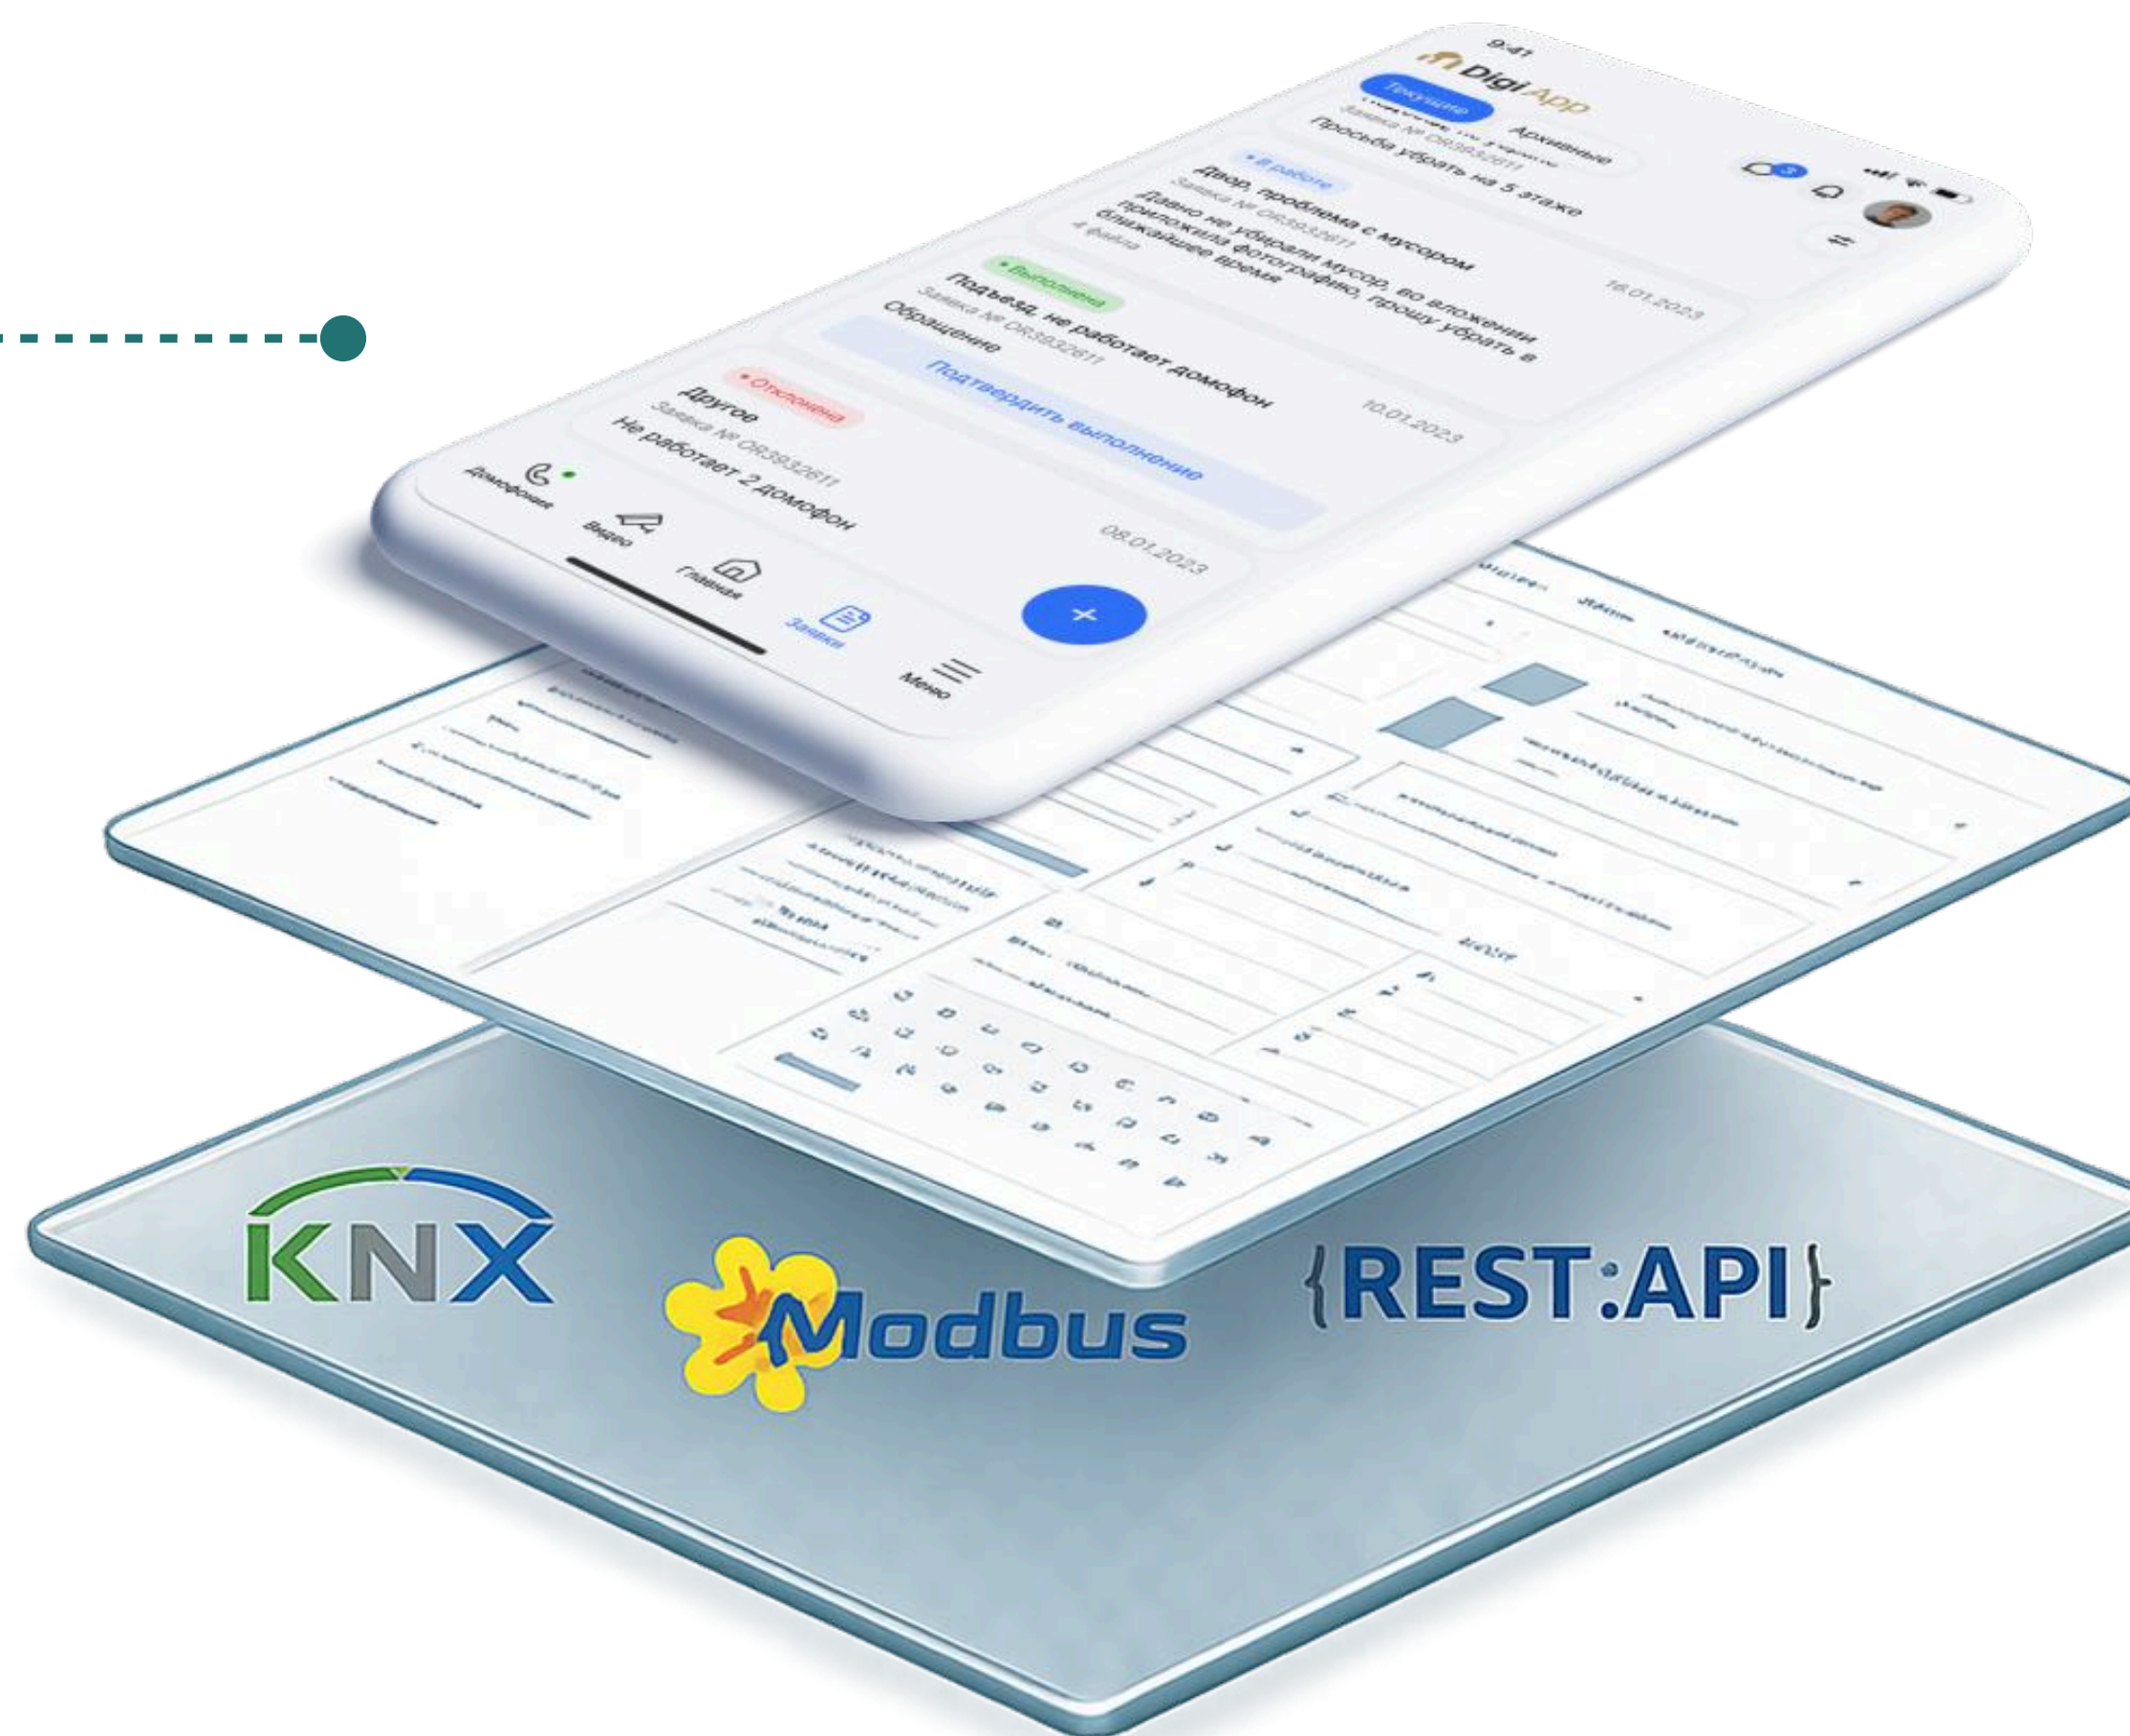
9:41
DigiApp
Текущие
Архивные
Заявка № OR3932611
Просьба убрать на 5 этаже
• В работе
Двор, проблема с мусором
Заявка № OR3932611
Давно не убирали мусор, во вложении приложила фотографию, прошу убрать в ближайшее время
4 файла
16.01.2023
• Выполнена
Подъезд, не работает домофон
Заявка № OR3932611
Обращение
Подтвердить выполнение
10.01.2023
• Отклонена
Другое
Заявка № OR3932611
Не работает 2 домофон
08.01.2023
+
Домофония
Видео
Главная
Заявки
Меню

KNX
Modbus
{REST:API}